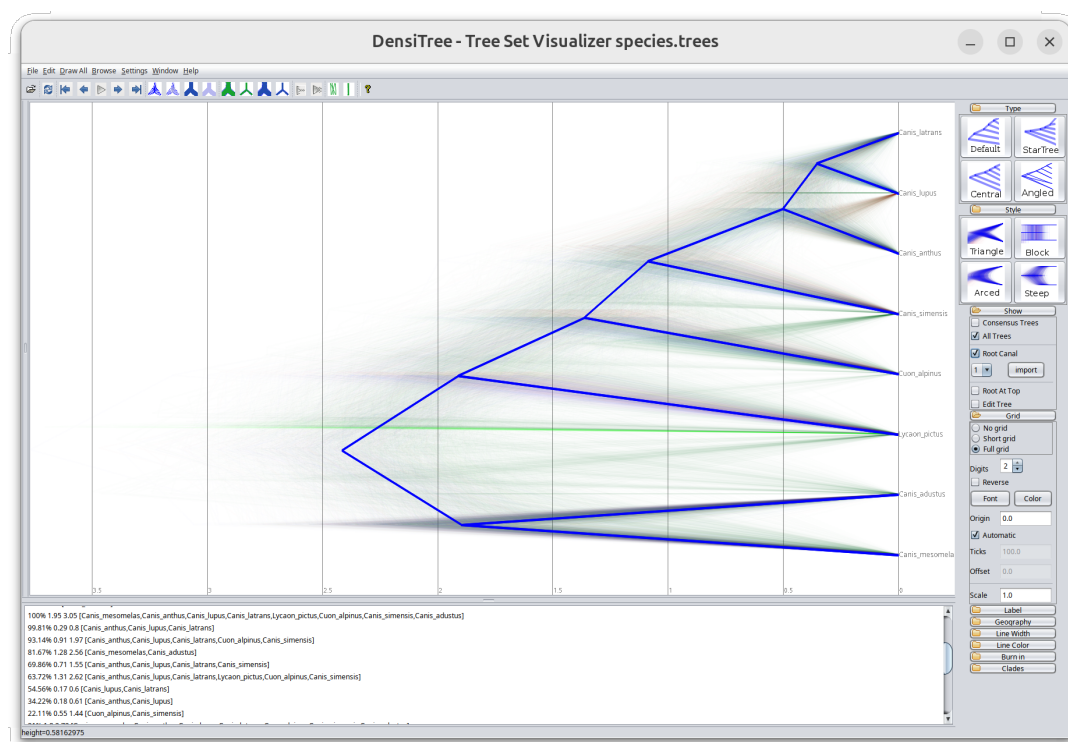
DensiTree - Tree Set Visualizer species.trees

File Edit Draw All Browse Settings Window Help

Canis_latrans
Canis_lupus
Canis_anthus
Canis_simensis
Cuon_alpinus
Lycaon_pictus
Canis_adustus
Canis_mesomela

3.5 3 2.5 2 1.5 1 0.5 0

Type
Default StarTree
Central Angled
Style
Triangle Block
Arced Steep
Show
Consensus Trees
All Trees
Root Canal
1 import
Root At Top
Edit Tree
Grid
No grid
Short grid
Full grid
Digits 2
Reverse
Font Color
Origin 0.0
Automatic
Ticks 100.0
Offset 0.0
Scale 1.0
Label
Geography
Line Width
Line Color
Burn in
Clades

100% 1.95 3.05 [Canis_mesomelas,Canis_anthus,Canis_lupus,Canis_latrans,Lycaon_pictus,Cuon_alpinus,Canis_simensis,Canis_adustus]
99.81% 0.29 0.8 [Canis_anthus,Canis_lupus,Canis_latrans]
93.14% 0.91 1.97 [Canis_anthus,Canis_lupus,Canis_latrans,Cuon_alpinus,Canis_simensis]
81.67% 1.28 2.56 [Canis_mesomelas,Canis_adustus]
69.86% 0.71 1.55 [Canis_anthus,Canis_lupus,Canis_latrans,Canis_simensis]
63.72% 1.31 2.62 [Canis_anthus,Canis_lupus,Canis_latrans,Lycaon_pictus,Cuon_alpinus,Canis_simensis]
54.56% 0.17 0.6 [Canis_lupus,Canis_latrans]
34.22% 0.18 0.61 [Canis_anthus,Canis_lupus]
22.11% 0.55 1.44 [Cuon_alpinus,Canis_simensis]
height=0.58162975